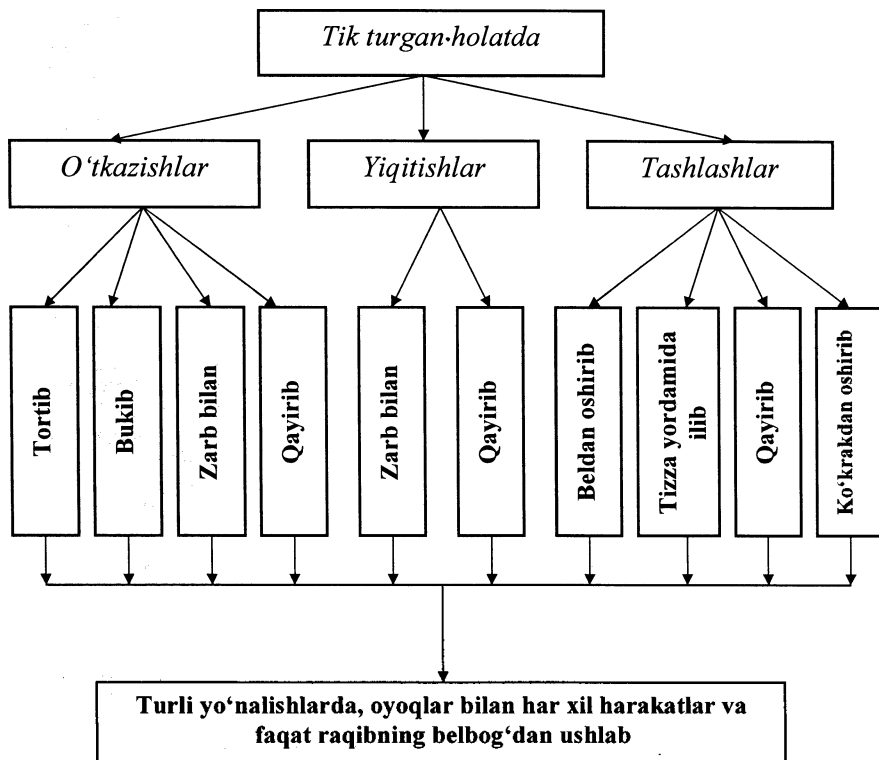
Tik turgan·holatda

O'tkazishlar

Yiqitishlar

Tashlashlar

Tortib

Bukib

Zarb bilan

Qayirib

Zarb bilan

Qayirib

Beldan oshirib

Tizza yordamida ilib

Qayirib

Ko'krakdan oshirib

Turli yo'nalishlarda, oyoqlar bilan har xil harakatlar va faqat raqibning belbog'dan ushlab